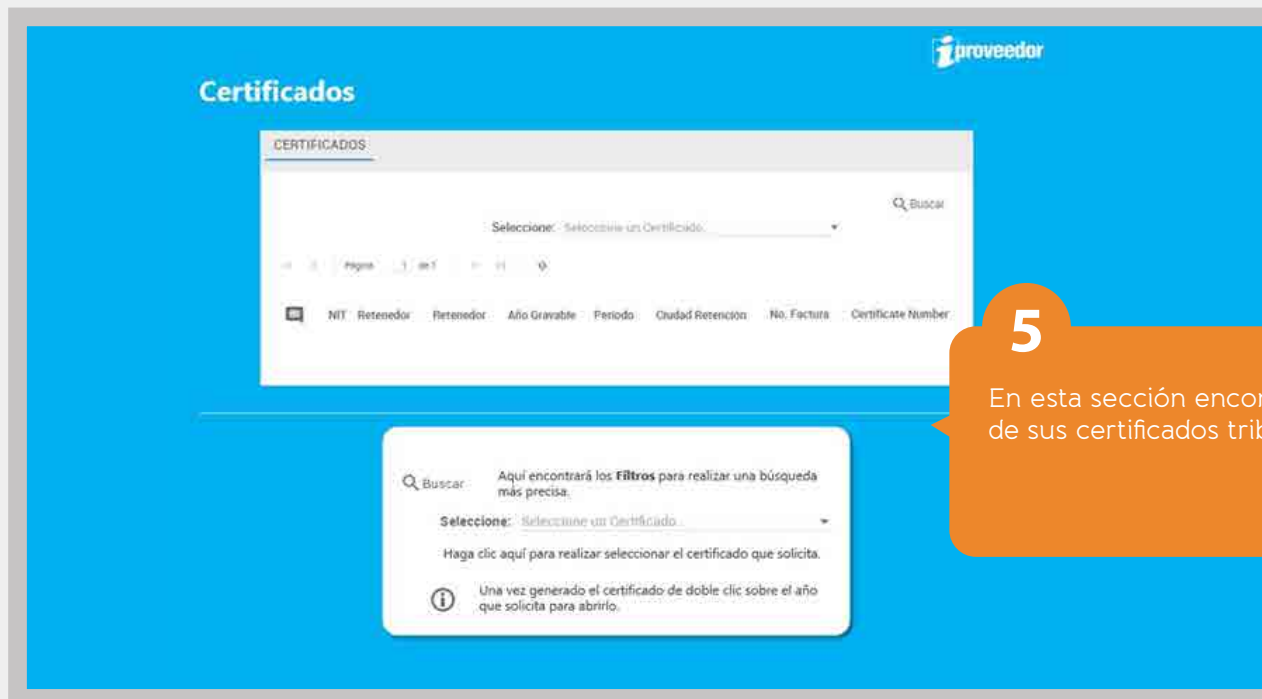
iproveedor

Certificados

CERTIFICADOS

Buscar

Seleccione: Seleccione un Certificado

Página 1 de 1

NIT Retenedor Retenedor Año Gravable Periodo Ciudad Retencion No. Factura Certificate Number

5

En esta sección encon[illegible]
de sus certificados trib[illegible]

Buscar

Aquí encontrará los **Filtros** para realizar una búsqueda más precisa.

Seleccione: Seleccione un Certificado

Haga clic aquí para realizar seleccionar el certificado que solicita.

Una vez generado el certificado de doble clic sobre el año que solicita para abrirlo.